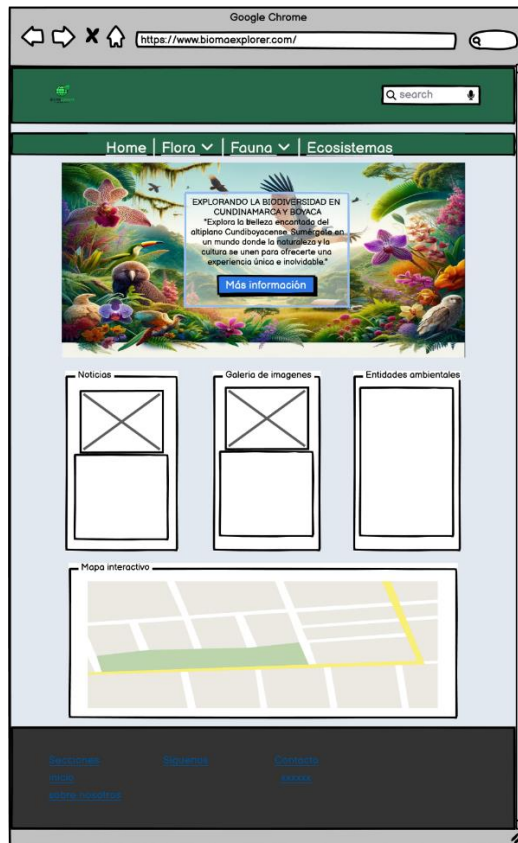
Google Chrome

https://www.biomaexplorer.com/

search

Home | Flora | Fauna | Ecosistemas

EXPLORANDO LA BIODIVERSIDAD EN CUNDINAMARCA Y BOYACA
"Explora la belleza encantada del altiplano Cundiboyacense. Sumérgete en un mundo donde la naturaleza y la cultura se unen para ofrecerte una experiencia única e inolvidable."

Más información

Noticias

Galeria de imagenes

Entidades ambientales

Mapa interactivo

Secciones
Inicio
sobre nosotros

Siguenos

Contacto
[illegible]